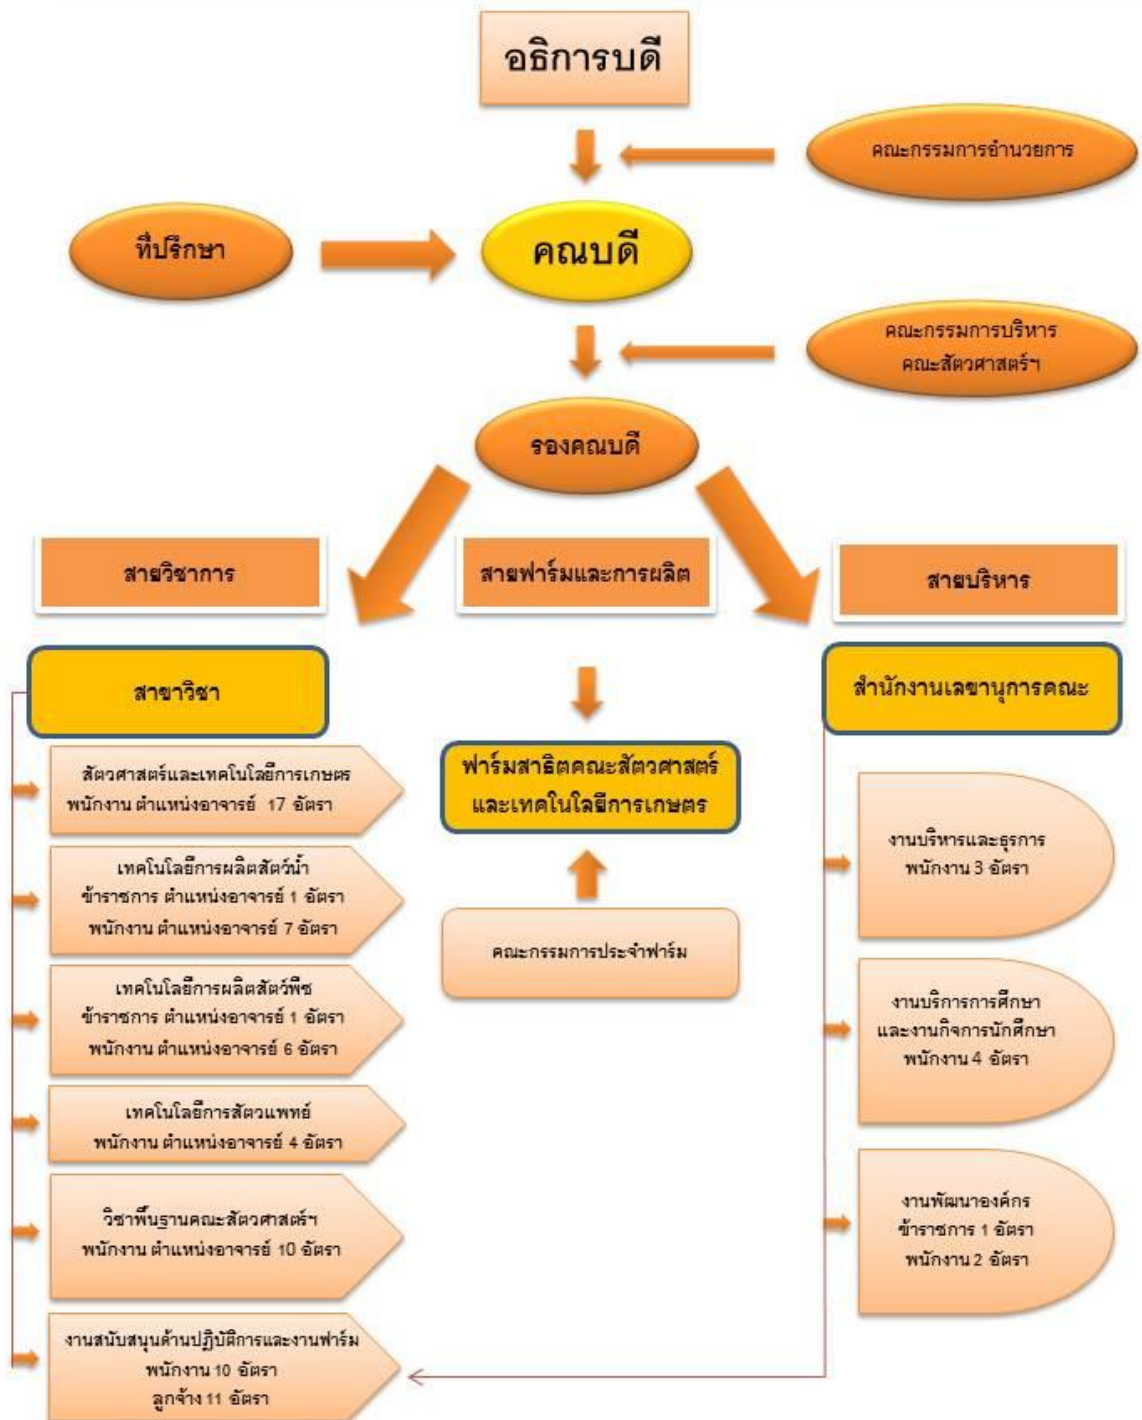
อธิการบดี

คณะกรรมการอำนวยการ

ที่ปรึกษา

คณบดี

คณะกรรมการบริหาร คณะสัตวศาสตร์ฯ

รองคณบดี

สายวิชาการ

สายฟาร์มและการผลิต

สายบริหาร

สาขาวิชา

สัตวศาสตร์และเทคโนโลยีการเกษตร พนักงาน ตำแหน่งอาจารย์ 17 อัตรา

เทคโนโลยีการผลิตสัตว์น้ำ ข้าราชการ ตำแหน่งอาจารย์ 1 อัตรา พนักงาน ตำแหน่งอาจารย์ 7 อัตรา

เทคโนโลยีการผลิตสัตว์พืช ข้าราชการ ตำแหน่งอาจารย์ 1 อัตรา พนักงาน ตำแหน่งอาจารย์ 6 อัตรา

เทคโนโลยีการสัตวแพทย์ พนักงาน ตำแหน่งอาจารย์ 4 อัตรา

วิชาพื้นฐานคณะสัตวศาสตร์ฯ พนักงาน ตำแหน่งอาจารย์ 10 อัตรา

งานสนับสนุนด้านปฏิบัติการและงานฟาร์ม พนักงาน 10 อัตรา ลูกจ้าง 11 อัตรา

ฟาร์มสาธิตคณะสัตวศาสตร์ และเทคโนโลยีการเกษตร

คณะกรรมการประจำฟาร์ม

สำนักงานเลขานุการคณะ

งานบริหารและธุรการ พนักงาน 3 อัตรา

งานบริการการศึกษา และงานกิจการนักศึกษา พนักงาน 4 อัตรา

งานพัฒนาองค์กร ข้าราชการ 1 อัตรา พนักงาน 2 อัตรา